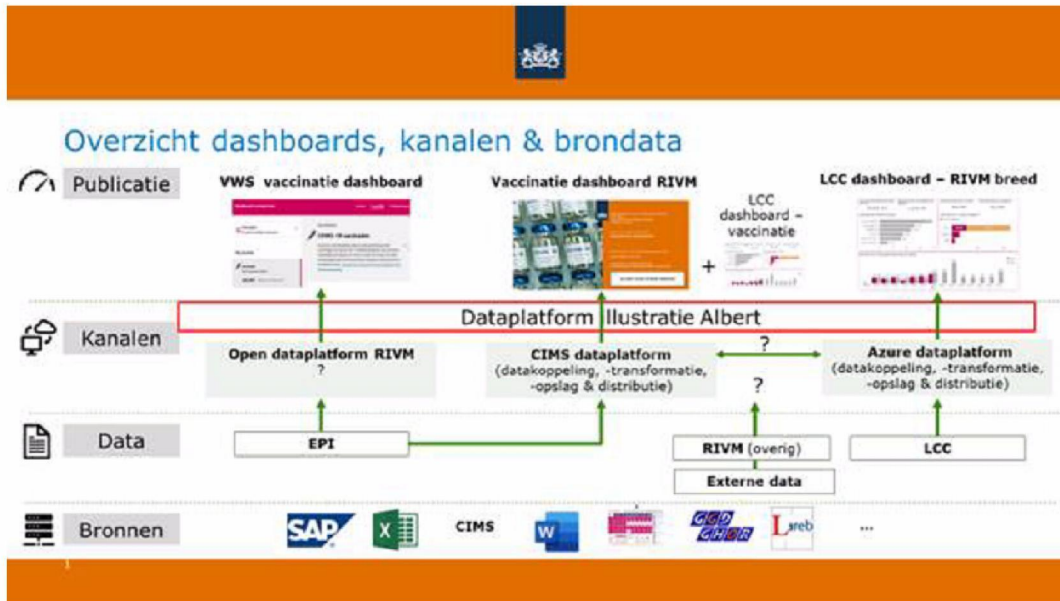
Overzicht dashboards, kanalen & brondata

Publicatie

VWS vaccinatie dashboard

Vaccinatie dashboard RIVM

+ LCC dashboard – vaccinatie

LCC dashboard – RIVM breed

Kanalen

Dataplatform Illustratie Albert

Open dataplatform RIVM
?

CIMS dataplatform
(datakoppeling, -transformatie, -opslag & distributie)

?

Azure dataplatform
(datakoppeling, -transformatie, -opslag & distributie)

?

Data

EPI

RIVM (overig)

Externe data

LCC

Bronnen

SAP

X

CIMS

W

GGD GHOR

Lareb

...

1